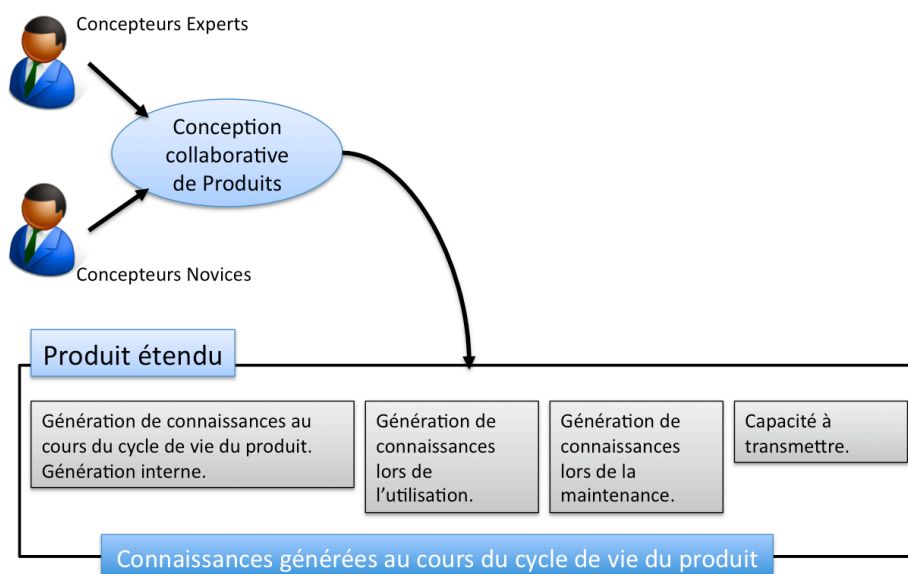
Concepteurs Experts

Conception collaborative de Produits

Concepteurs Novices

Produit étendu

Génération de connaissances au cours du cycle de vie du produit. Génération interne.

Génération de connaissances lors de l'utilisation.

Génération de connaissances lors de la maintenance.

Capacité à transmettre.

Connaissances générées au cours du cycle de vie du produit